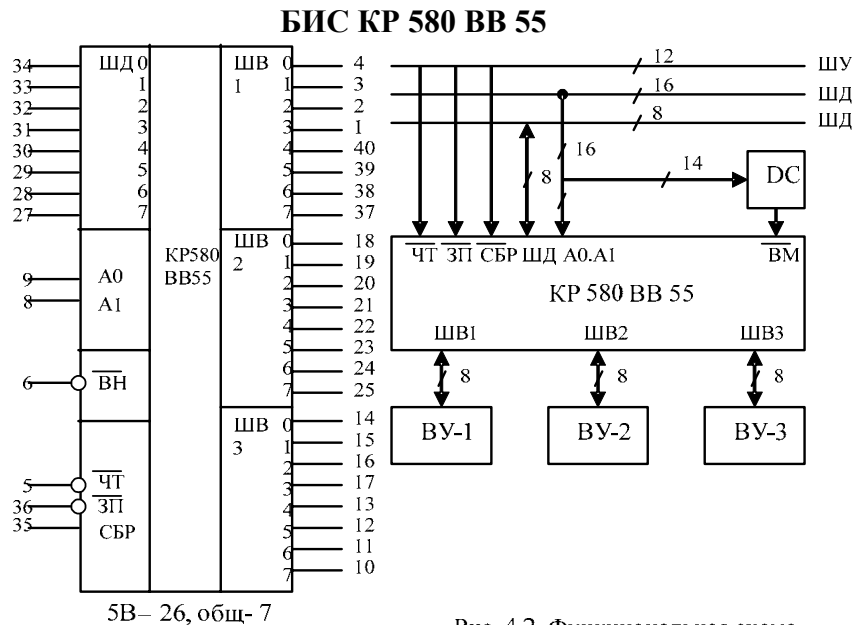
БИС КР 580 ВВ 55

34 ШД 0
33 1
32 2
31 3
30 4
29 5
28 6
27 7

9 A0
8 A1

6 $\overline{\text{ВН}}$

5 $\overline{\text{ЧТ}}$
36 $\overline{\text{ЗП}}$
35 СБР

КР580
ВВ55

ШВ 1
0 4
1 3
2 2
3 1
4 40
5 39
6 38
7 37

ШВ 2
0 18
1 19
2 20
3 21
4 22
5 23
6 24
7 25

ШВ 3
0 14
1 15
2 16
3 17
4 13
5 12
6 11
7 10

5В– 26, общ- 7

12 ШУ
16 ШД
8 ШД
16
8
14
DC
$\overline{\text{ЧТ}}$ $\overline{\text{ЗП}}$ $\overline{\text{СБР}}$ ШД A0.A1 $\overline{\text{ВМ}}$
КР 580 ВВ 55
ШВ1 ШВ2 ШВ3
8 8 8
ВУ-1 ВУ-2 ВУ-3

Рис. 4.2. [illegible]